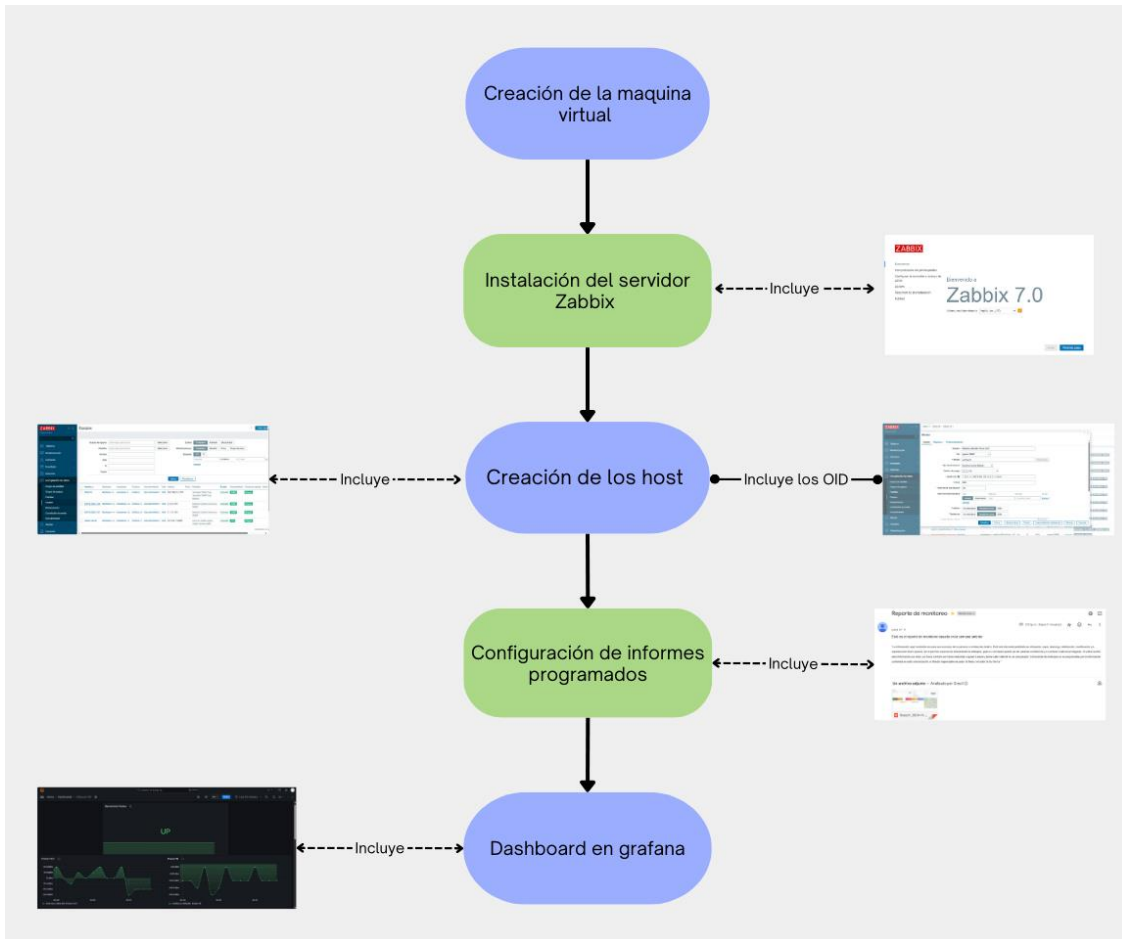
Creación de la maquina virtual

Instalación del servidor Zabbix

Incluye

ZABBIX

Bienvenido a

Zabbix 7.0

Creación de los host

Incluye

Incluye los OID

Configuración de informes programados

Incluye

Reporte de monitoreo

Un archivo adjunto

Dashboard en grafana

Incluye

UP